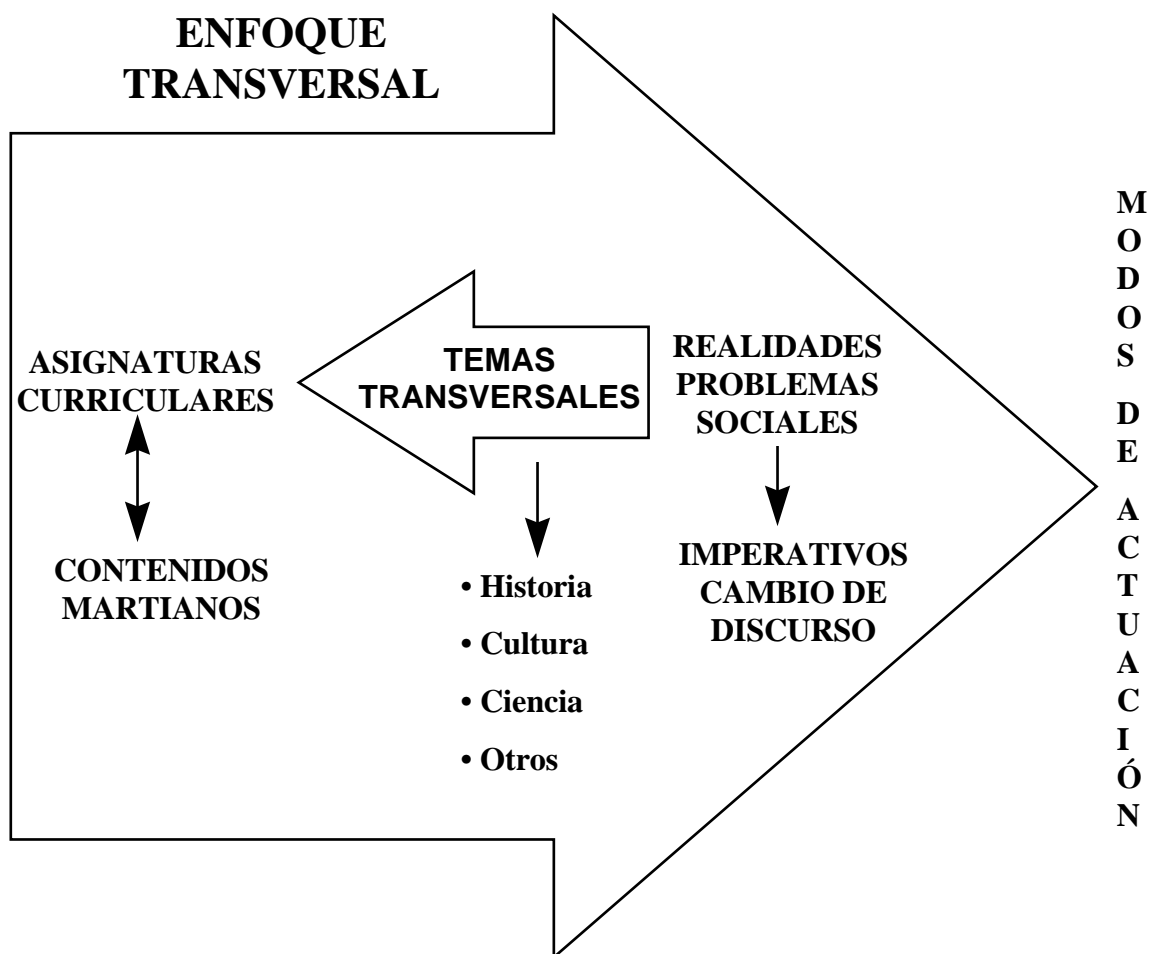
ENFOQUE TRANSVERSAL

ASIGNATURAS CURRICULARES

CONTENIDOS MARTIANOS

TEMAS TRANSVERSALES

• Historia
• Cultura
• Ciencia
• Otros

REALIDADES PROBLEMAS SOCIALES

IMPERATIVOS CAMBIO DE DISCURSO

MODOS DE ACTUACIÓN